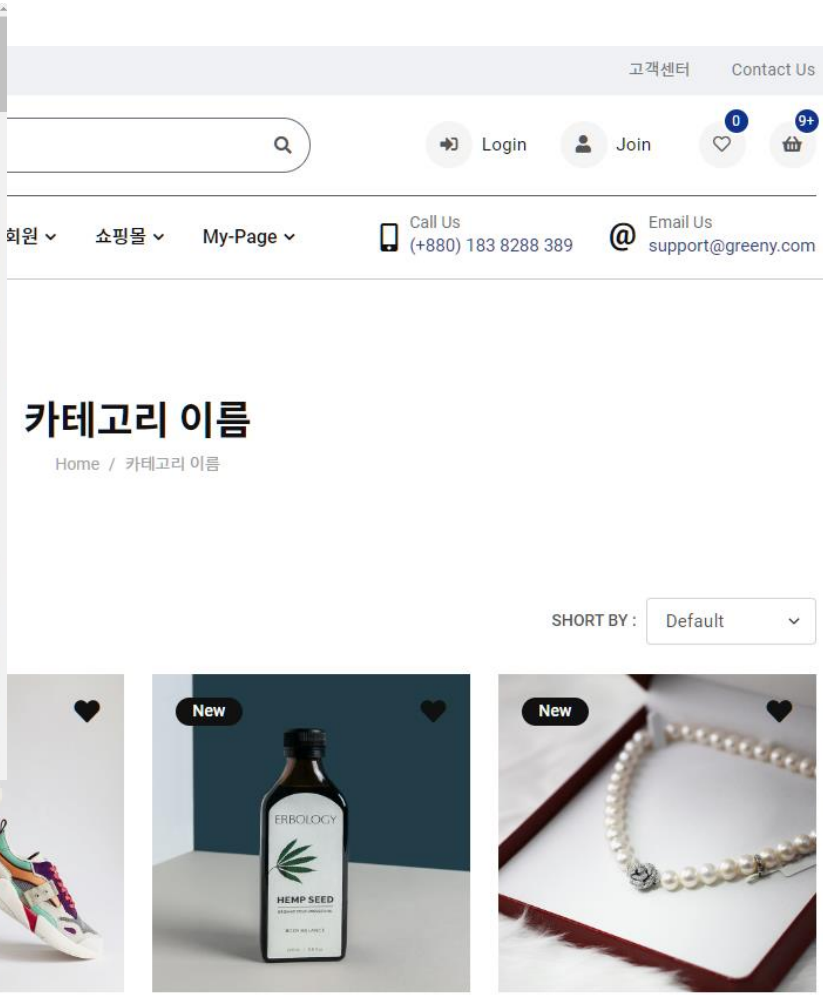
고객센터 Contact Us

Login Join 0 9+

회원 쇼핑몰 My-Page

Call Us
(+880) 183 8288 389

Email Us
support@greeny.com

카테고리 이름

Home / 카테고리 이름

SHORT BY : Default

New

ERBOLOGY
HEMP SEED

New